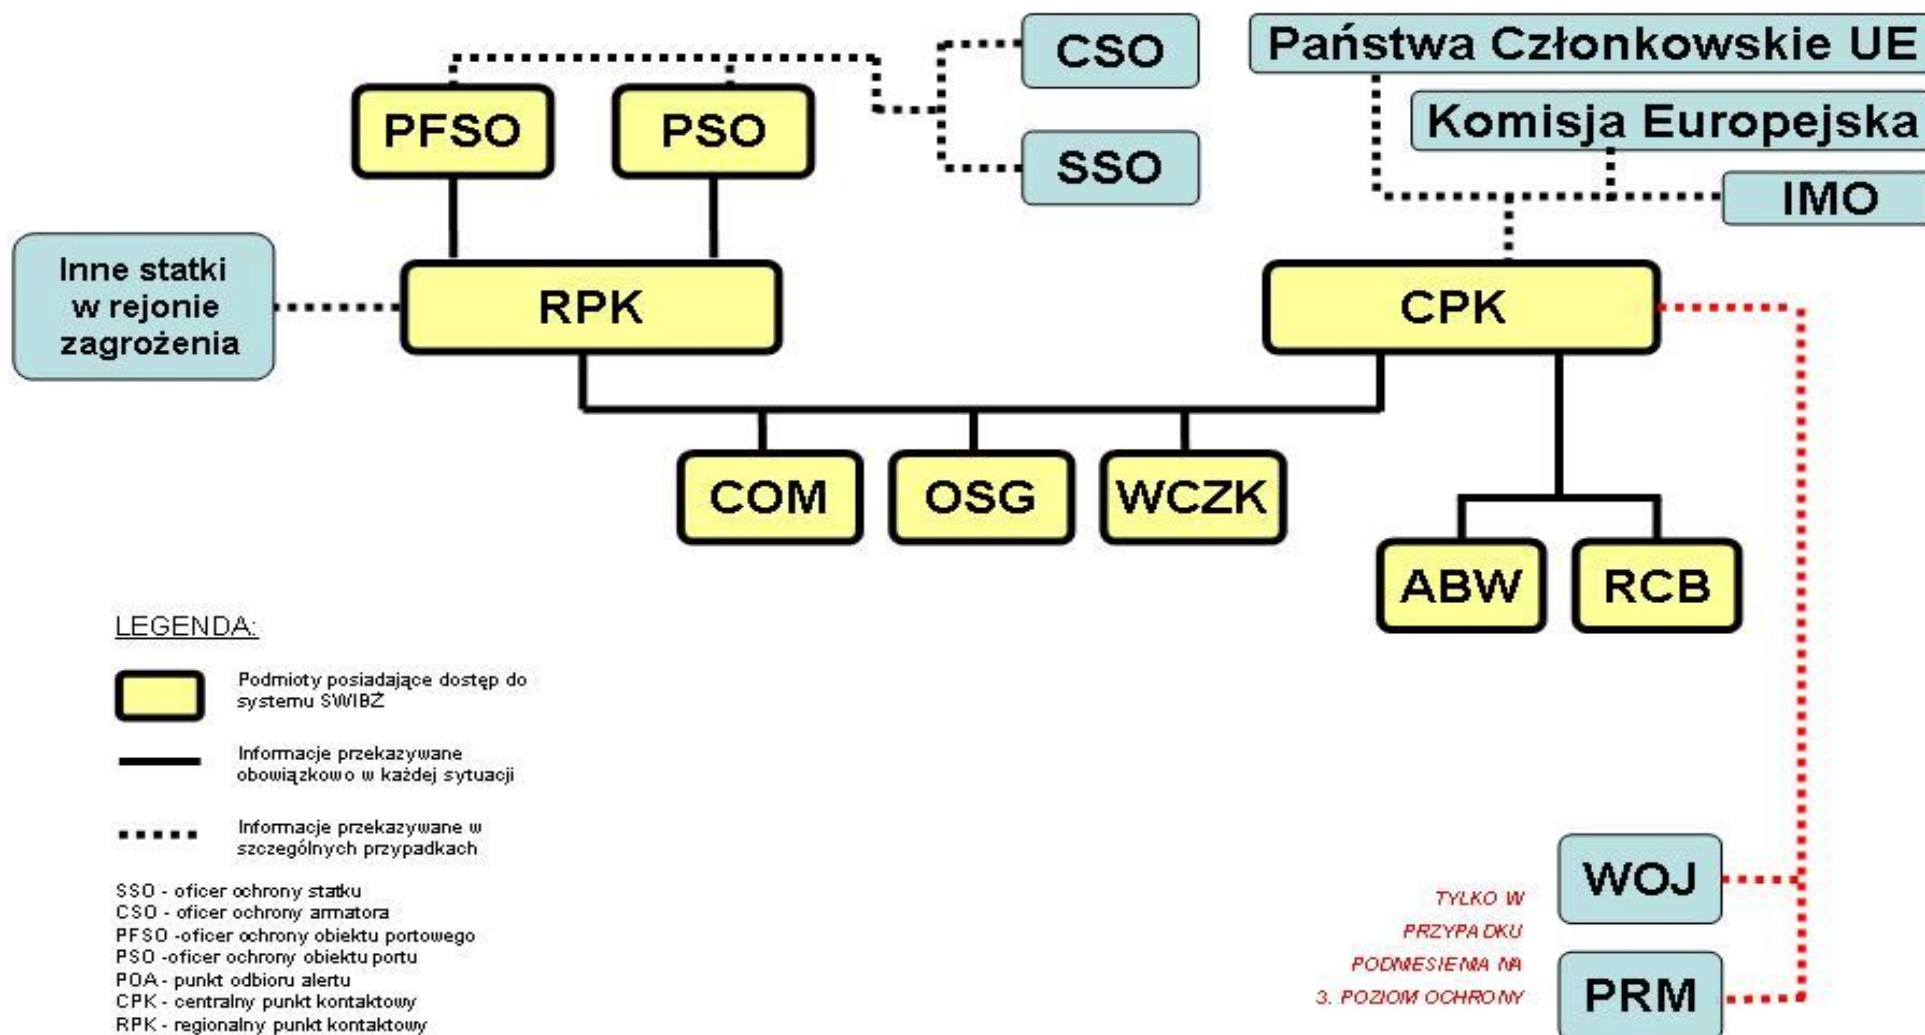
CSO

Państwa Członkowskie UE

PFSO

PSO

Komisja Europejska

SSO

IMO

Inne statki w rejonie zagrożenia

RPK

CPK

COM

OSG

WCZK

ABW

RCB

LEGENDA:

Podmioty posiadające dostęp do systemu SWIBŻ

Informacje przekazywane obowiązkowo w każdej sytuacji

Informacje przekazywane w szczególnych przypadkach

SSO - oficer ochrony statku
CSO - oficer ochrony armatora
PFSO -oficer ochrony obiektu portowego
PSO -oficer ochrony obiektu portu
POA - punkt odbioru alertu
CPK - centralny punkt kontaktowy
RPK - regionalny punkt kontaktowy

TYLKO W PRZYPADKU PODNIESIENIA NA 3. POZIOM OCHRONY

WOJ

PRM